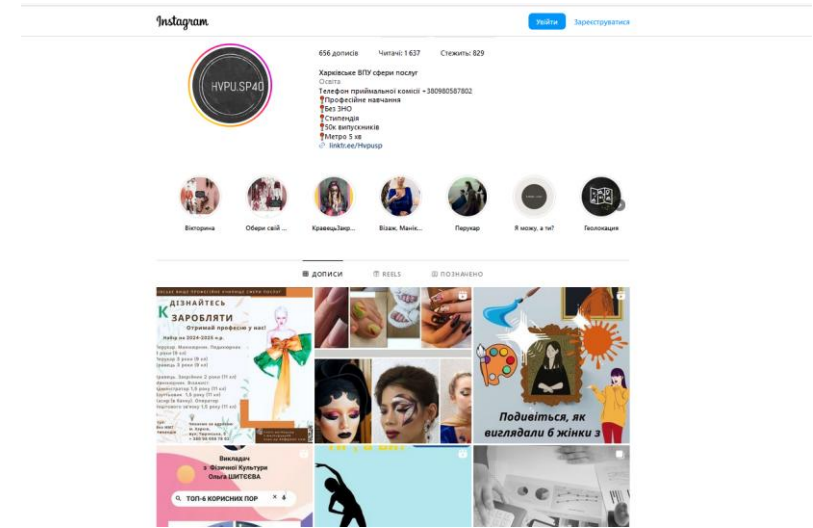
Instagram

Увійти Зареєструватися

HVPU.SP40

656 дописів Читачі: 1 637 Стежить: 829

Харківське ВПУ сфери послуг
Освіта
Телефон приймальної комісії +380980587802
📍Професійне навчання
📍Без ЗНО
📍Стипендія
📍50к випускників
📍Метро 5 хв
linktr.ee/Hvpusp

Вікторина Обери свій ... КравецьЗакр... Візаж, Манік... Перукар Я можу, а ти? Геолокація

ДОПИСИ REELS ПОЗНАЧЕНО

ДІЗНАЙТЕСЬ
ЗАРОБЛЯТИ
Отримай професію у нас!
Набір на 2024-2025 н.р.

Подивіться, як виглядали б жінки з

Викладач з Фізичної Культури Ольга ШИТЄЄВА

ТОП-6 КОРИСНИХ ПОР